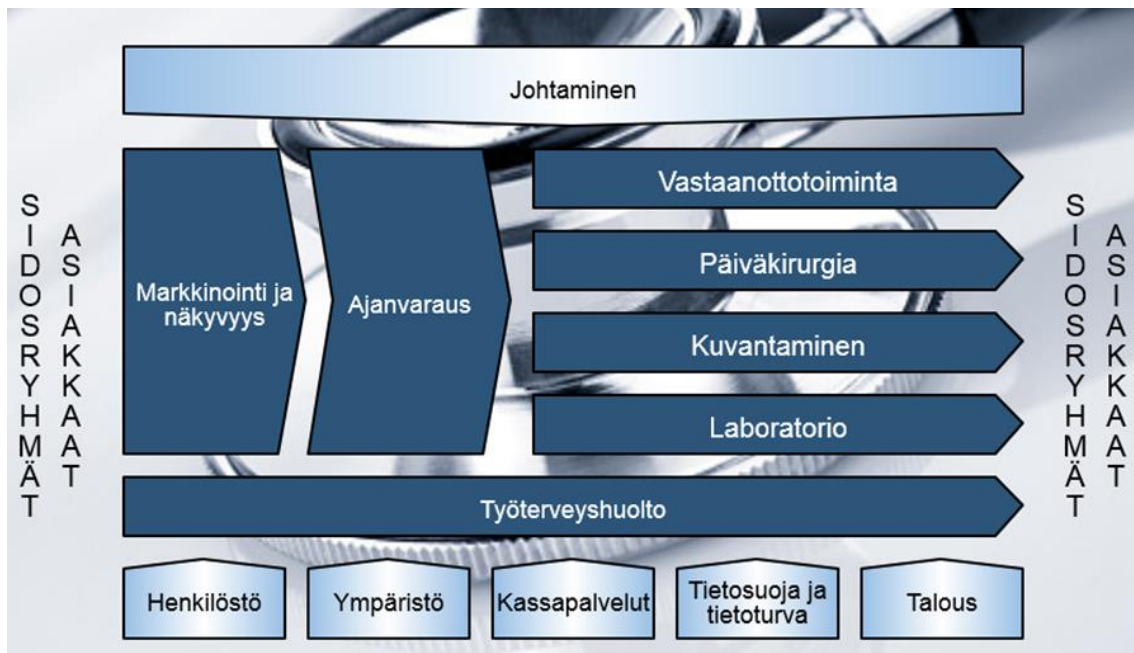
Johtaminen

S I D O S R Y H M Ä T

A S I A K K A A T

Markkinointi ja näkyvyys

Ajanvaraus

Vastaanottotoiminta

Päiväkirurgia

Kuvantaminen

Laboratorio

S I D O S R Y H M Ä T

A S I A K K A A T

Työterveyshuolto

Henkilöstö

Ympäristö

Kassapalvelut

Tietosuoja ja tietoturva

Talous